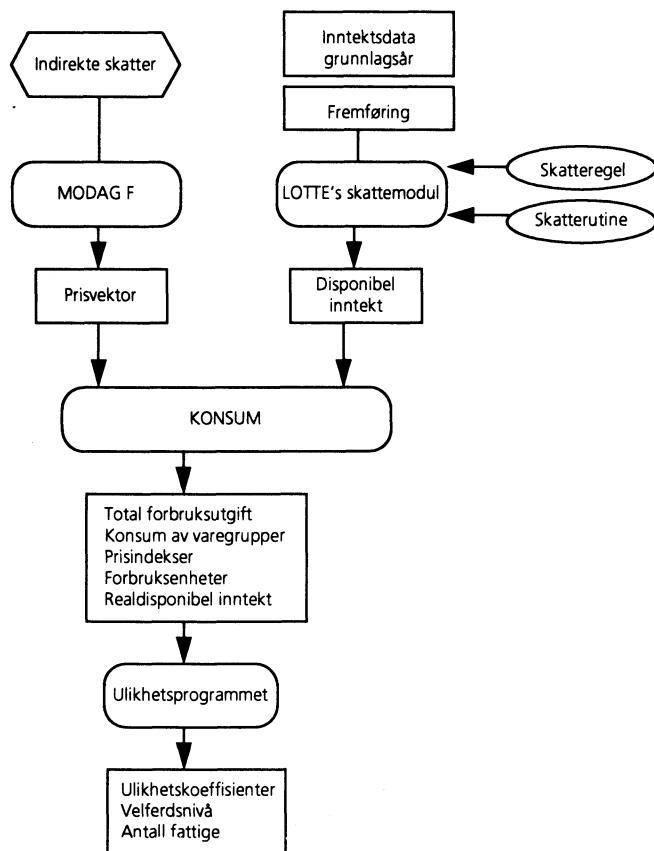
Indirekte skatter

Inntektsdata grunnlagsår

Fremføring

MODAG F

LOTTE's skattemodul

Skatteregel

Skatterutine

Prisvektor

Disponibel inntekt

KONSUM

Total forbruksutgift
Konsum av varegrupper
Prisindekser
Forbruksenheter
Realdisponibel inntekt

Ulikhetsprogrammet

Ulikhetskoeffisienter
Velferdsnivå
Antall fattige